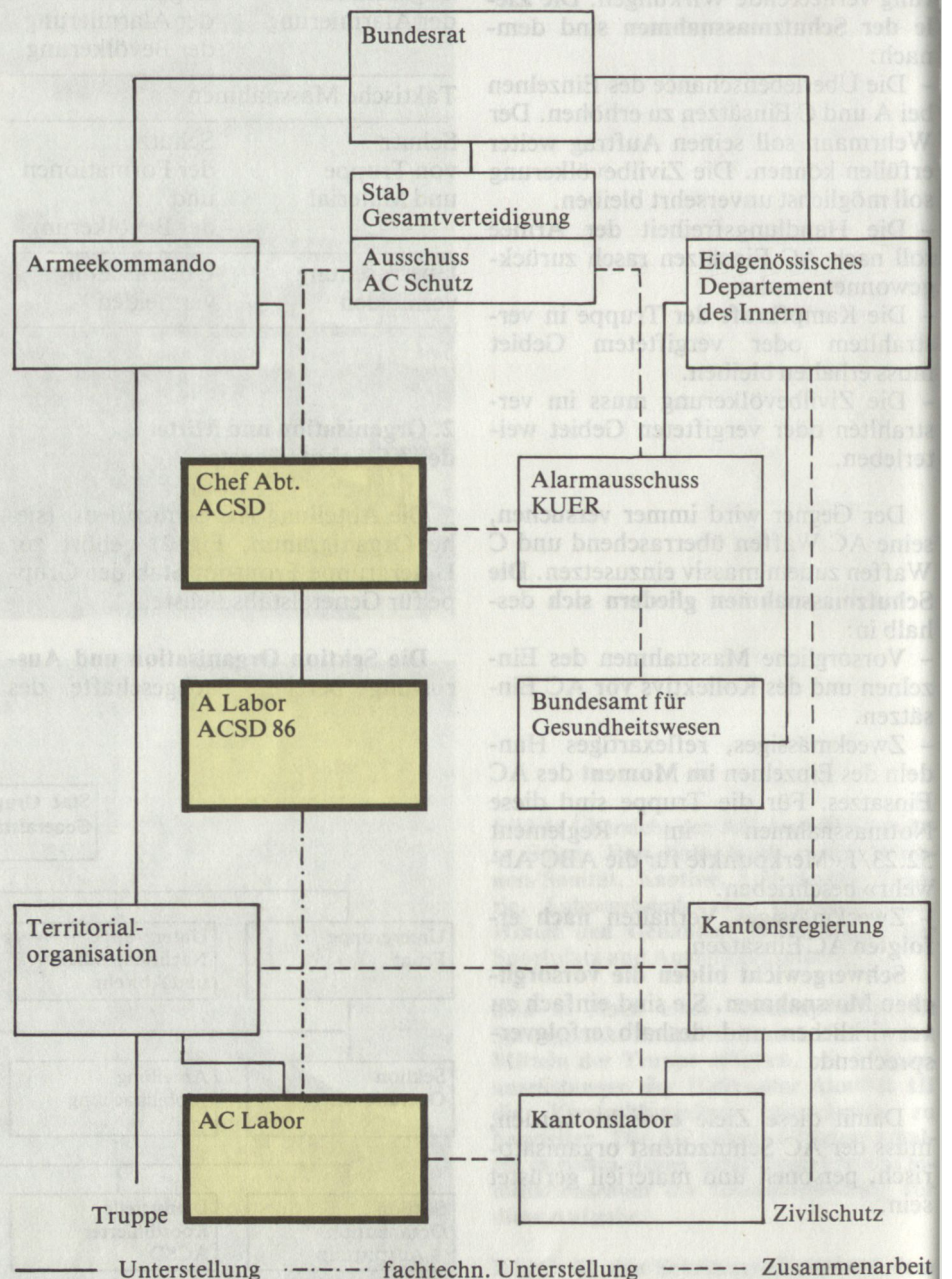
Bundesrat

Stab Gesamtverteidigung

Ausschuss AC Schutz

Armeekommando

Eidgenössisches Departement des Innern

Chef Abt. ACSD

Alarmausschuss KUER

A Labor ACSD 86

Bundesamt für Gesundheitswesen

Territorialorganisation

Kantonsregierung

AC Labor

Kantonslabor

Truppe

Zivilschutz

Unterstellung
fachtechn. Unterstellung
Zusammenarbeit